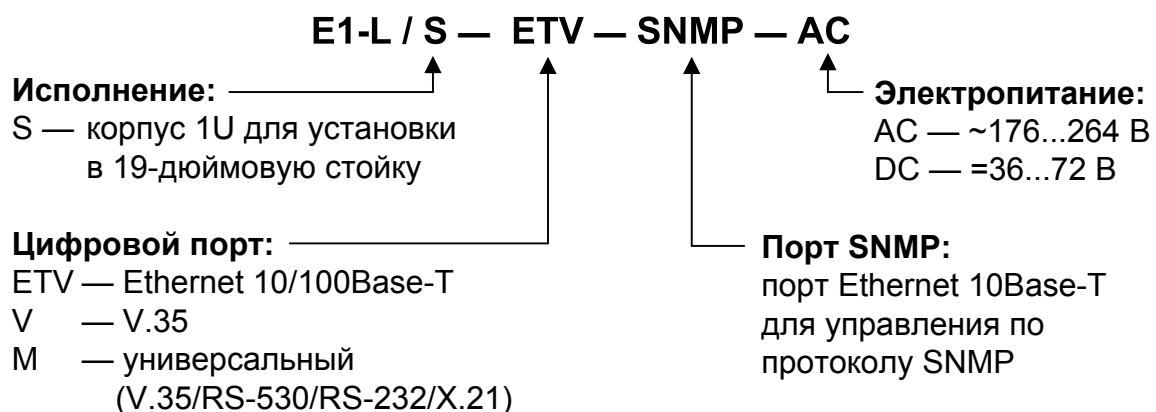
E1-L / S — ETV — SNMP — AC

Исполнение:
S — корпус 1U для установки в 19-дюймовую стойку

Электропитание:
AC — ~176...264 В
DC — =36...72 В

Цифровой порт:
ETV — Ethernet 10/100Base-T
V — V.35
M — универсальный (V.35/RS-530/RS-232/X.21)

Порт SNMP:
порт Ethernet 10Base-T для управления по протоколу SNMP